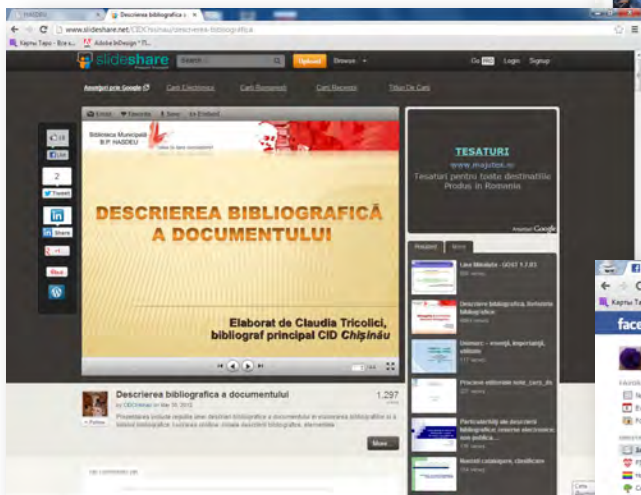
HASDEU
Descrierea bibliografica a

www.slideshare.net/CIDChisinau/descrierea-bibliografica

Карты Таро - Все к...
Adobe InDesign - П...

slideshare
Search
Upload
Browse
Go PRO
Login
Signup

Anunțuri prin Google
Carti Electronice
Carti Romanesti
Carti Recente
Titlul De Carti

Email
Favorite
Save
Embed

Biblioteca Municipală B.P. HASDEU

DESCRIEREA BIBLIOGRAFICĂ A DOCUMENTULUI

Elaborat de Claudia Tricolici, bibliograf principal CID Chișinău

18
Like
2
Tweet
in
Share
+1
Pin it

TESATURI
www.majutex.ro
Tesaturi pentru toate destinatiile Produs in Romania

Related
More

Lista titlurilor - GOST 7.1-03
Descriere bibliografica, formatele bibliografice
Doinaru - esența, importanța, utilizare
Proceee editoriale note_carti_4
Particularități ale descrierii bibliografice, resurse electronice, sau publica...
Navidi catalogare, clasificare

Descrierea bibliografica a documentului
by CIDChisinau on Mar 26, 2013
1,297
views
Follow
Prezentarea include regulile de descriere bibliografică a documentului în conformitate cu standardul...
More

No comments yet

Карты Та
face